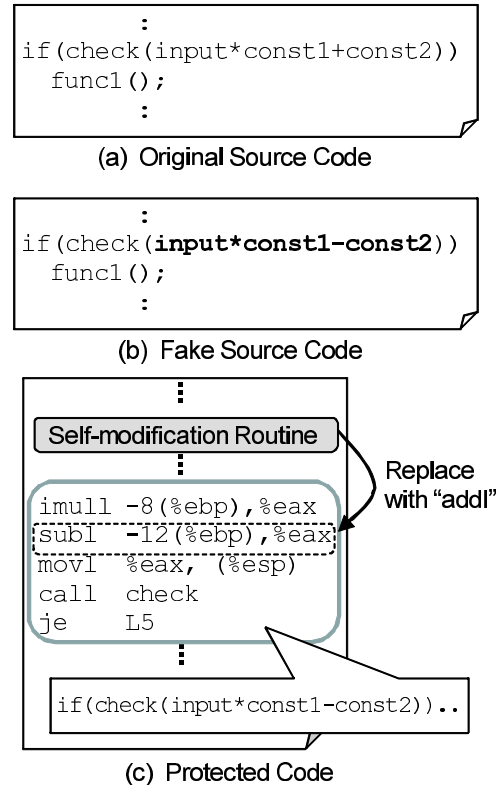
:
if(check(input*const1+const2))
func1();
:

(a) Original Source Code

:
if(check(**input*const1-const2**))
func1();
:

(b) Fake Source Code

⋮
Self-modification Routine
⋮
Replace with "addl"

imull -8(%ebp),%eax
subl -12(%ebp),%eax
movl %eax, (%esp)
call check
je L5
⋮
if(check(input*const1-const2))..

(c) Protected Code